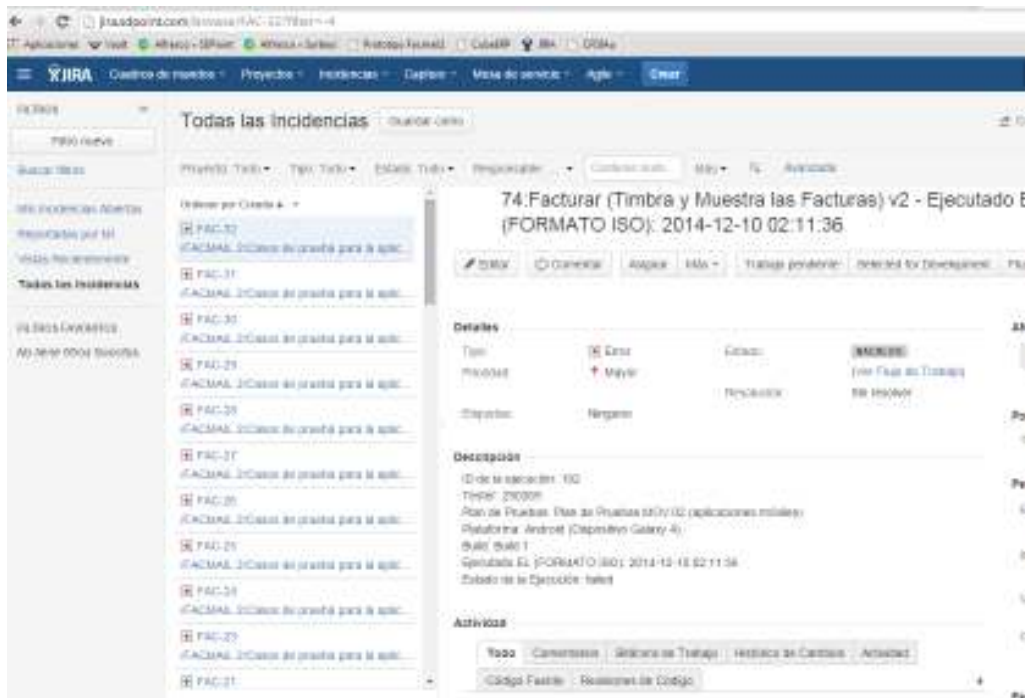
JIRA Cuadros de mando Proyectos Incidencias Equipo Mesa de servicio Agile Crear

Filtros
Filtro nuevo
Buscar filtros
Mis incidencias abiertas
Reportadas por mí
Vistas recientemente
Todas las incidencias
Filtros favoritos
No tiene filtros favoritos

Todas las incidencias Guardar como

Proyecto: Todo Tipo: Todo Estado: Todo Responsable: Más Avanzada

Ordenar por Creada

FAC-32 FACMAL 2/Casos de prueba para la aplic...
FAC-31 FACMAL 2/Casos de prueba para la aplic...
FAC-30 FACMAL 2/Casos de prueba para la aplic...
FAC-29 FACMAL 2/Casos de prueba para la aplic...
FAC-28 FACMAL 2/Casos de prueba para la aplic...
FAC-27 FACMAL 2/Casos de prueba para la aplic...
FAC-26 FACMAL 2/Casos de prueba para la aplic...
FAC-25 FACMAL 2/Casos de prueba para la aplic...
FAC-24 FACMAL 2/Casos de prueba para la aplic...
FAC-23 FACMAL 2/Casos de prueba para la aplic...
FAC-21

74:Facturar (Timbra y Muestra las Facturas) v2 - Ejecutado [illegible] (FORMATO ISO): 2014-12-10 02:11:36

Editar Comentar Asignar Más Trabajo pendiente Selected for Development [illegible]

Detalles
Tipo: Error
Prioridad: Mayor
Etiquetas: Ninguno
Estado: BACKLOG
(Ver Flujo de Trabajo)
Resolución: Sin resolver

Descripción
ID de la ejecución: 102
Tester: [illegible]
Plan de Pruebas: Plan de Pruebas MOV 02 (aplicaciones móviles)
Plataforma: Android (Dispositivo Galaxy 4)
Build: Build 1
Ejecutado EL (FORMATO ISO): 2014-12-10 02:11:36
Estado de la Ejecución: failed

Actividad
Todo Comentarios Bitácora de Trabajo Histórico de Cambios Actividad
Código Fuente Revisiones de Código